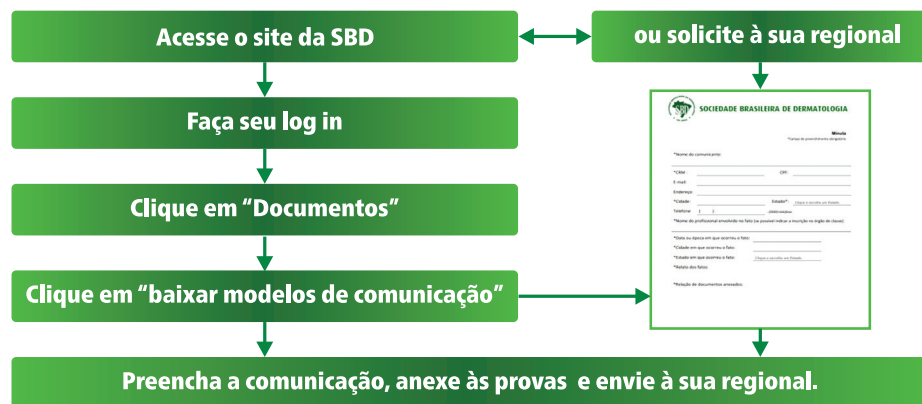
Acesse o site da SBD

ou solicite à sua regional

Faça seu log in

SOCIEDADE BRASILEIRA DE DERMATOLOGIA

Minuta

*Campo de preenchimento obrigatório

*Nome do comunicante:

*CRM:

CPF:

E-mail:

Endereço:

*Cidade:

Estado*:

Telefone: ( )

*Nome do profissional envolvido no fato (se possível indicar a inscrição no órgão de classe):

*Data ou época em que ocorreu o fato:

*Cidade em que ocorreu o fato:

*Estado em que ocorreu o fato:

*Relato dos fatos:

*Relação de documentos anexados:

Clique em "Documentos"

Clique em "baixar modelos de comunicação"

Preencha a comunicação, anexe às provas e envie à sua regional.